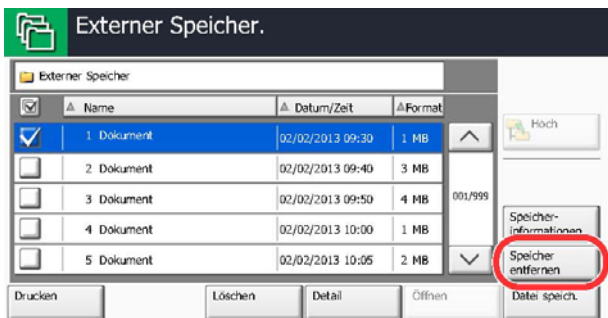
Externer Speicher.

Externer Speicher

| | Name | Datum/Zeit | Format |
|---|---|---|---|
| ☑ | 1 Dokument | 02/02/2013 09:30 | 1 MB |
| ☐ | 2 Dokument | 02/02/2013 09:40 | 3 MB |
| ☐ | 3 Dokument | 02/02/2013 09:50 | 4 MB |
| ☐ | 4 Dokument | 02/02/2013 10:00 | 1 MB |
| ☐ | 5 Dokument | 02/02/2013 10:05 | 2 MB |

001/999

Hoch

Speicher-informationen

Speicher entfernen

Drucken

Löschen

Detail

Öffnen

Datei speich.